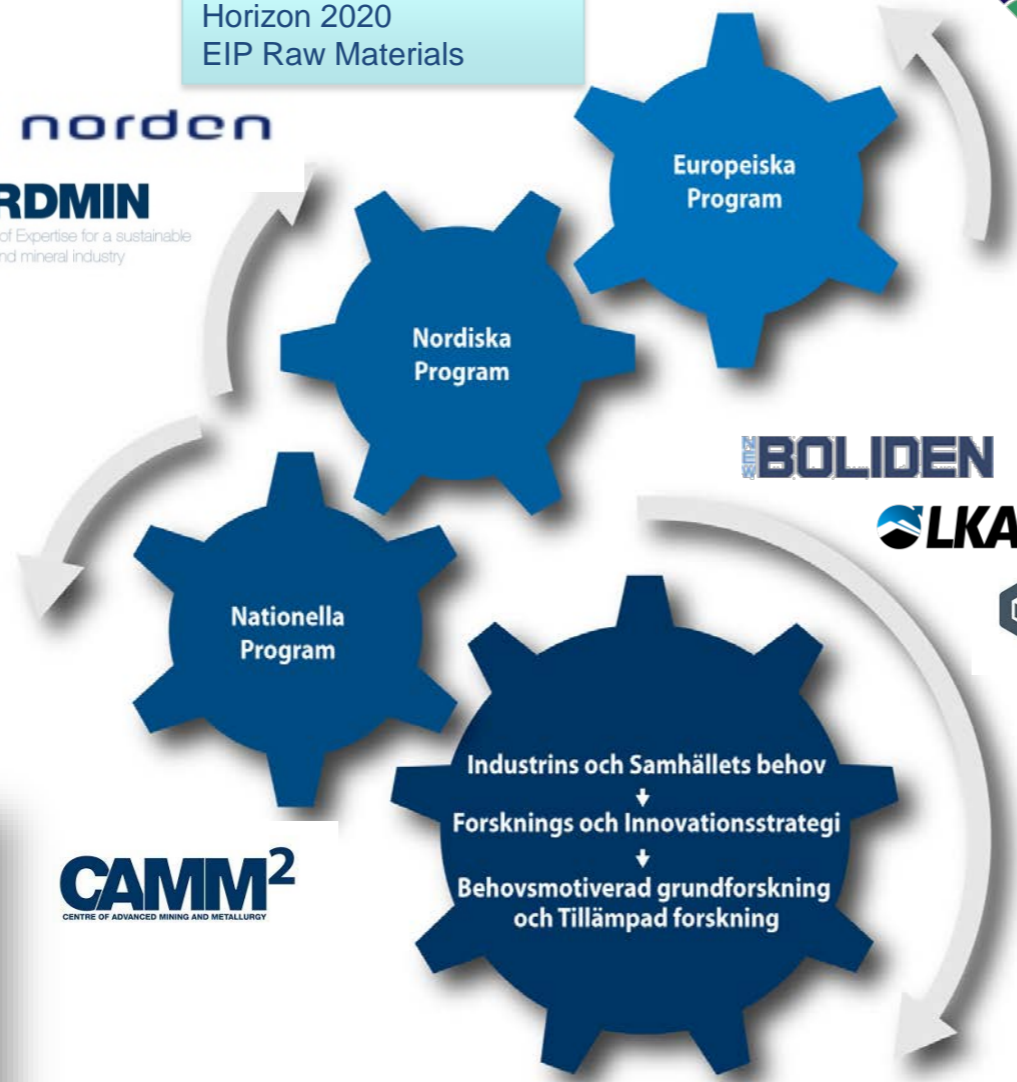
Horizon 2020
EIP Raw Materials

norden

RDMIN
of Expertise for a sustainable
nd mineral industry

Europeiska Program

Nordiska Program

Nationella Program

NEW BOLIDEN

LKA

Industrins och Samhällets behov
↓
Forsknings och Innovationsstrategi
↓
Behovsmotiverad grundforskning och Tillämpad forskning

CAMM$^2$
CENTRE OF ADVANCED MINING AND METALLURGY